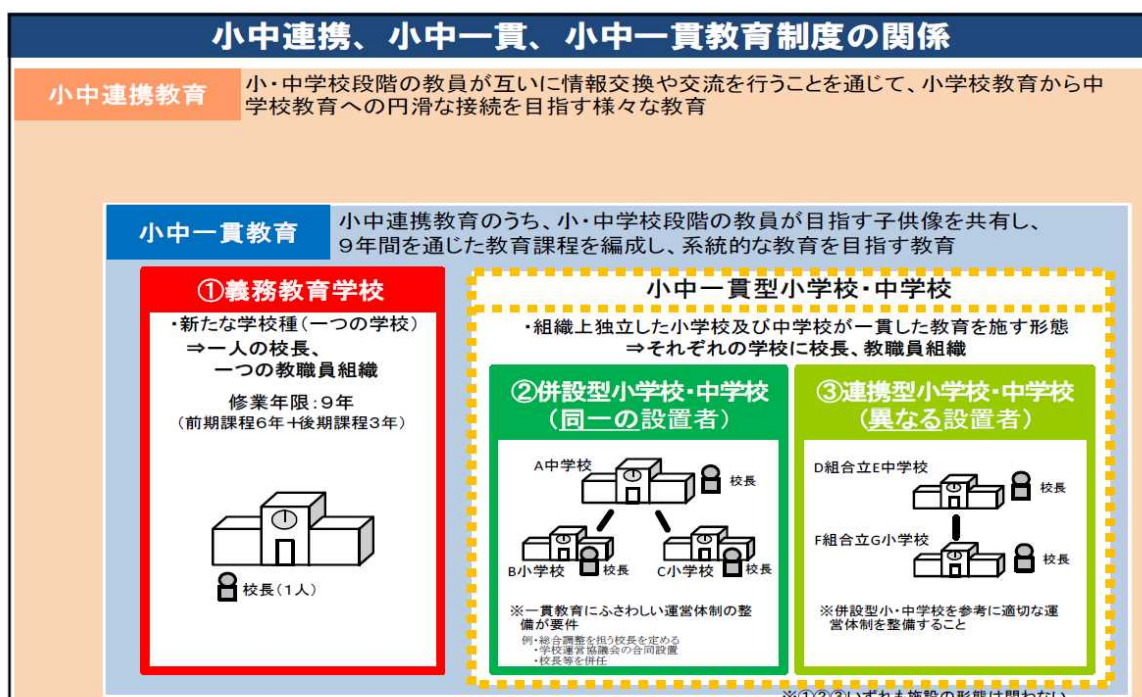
小中連携、小中一貫、小中一貫教育制度の関係

小中連携教育

小・中学校段階の教員が互いに情報交換や交流を行うことを通じて、小学校教育から中学校教育への円滑な接続を目指す様々な教育

小中一貫教育

小中連携教育のうち、小・中学校段階の教員が目指す子供像を共有し、9年間を通じた教育課程を編成し、系統的な教育を目指す教育

①義務教育学校

・新たな学校種（一つの学校）
⇒一人の校長、
一つの教職員組織

修業年限：9年
（前期課程6年＋後期課程3年）

校長（1人）

小中一貫型小学校・中学校

・組織上独立した小学校及び中学校が一貫した教育を施す形態
⇒それぞれの学校に校長、教職員組織

②併設型小学校・中学校
（同一の設置者）

A中学校
校長
B小学校
校長
C小学校
校長

※一貫教育にふさわしい運営体制の整備が要件
例・総合調整を担う校長を定める
・学校運営協議会の合同設置
・校長等を併任

③連携型小学校・中学校
（異なる設置者）

D組合立E中学校
校長
F組合立G小学校
校長

※併設型小・中学校を参考に適切な運営体制を整備すること

※①②③いずれも施設の形態は問わない